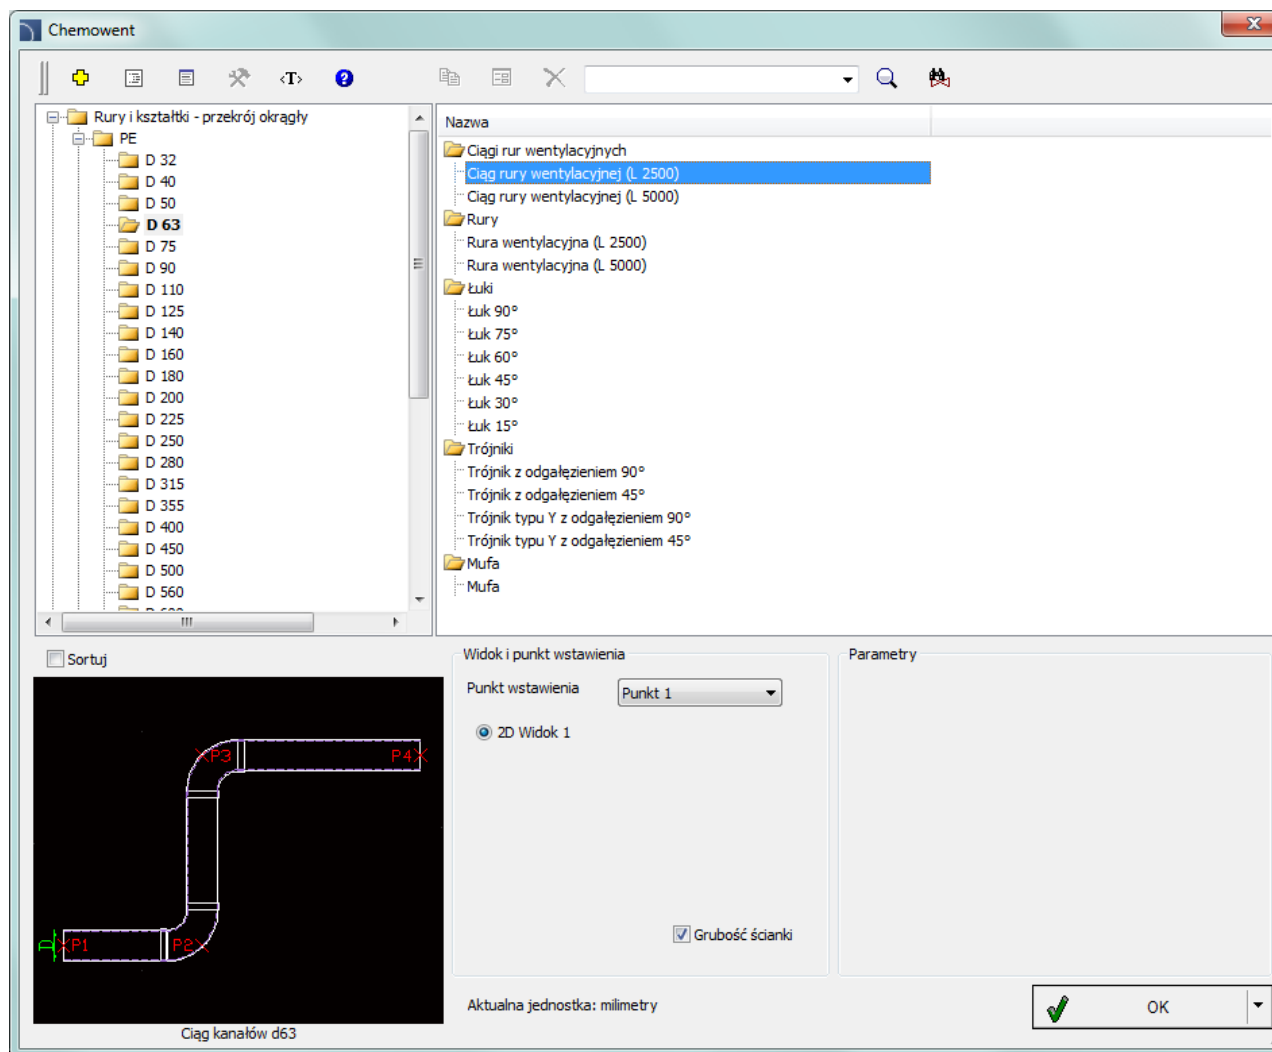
Chemowent

Rury i kształtki - przekrój okrągły
PE
D 32
D 40
D 50
D 63
D 75
D 90
D 110
D 125
D 140
D 160
D 180
D 200
D 225
D 250
D 280
D 315
D 355
D 400
D 450
D 500
D 560

Nazwa
Ciągi rur wentylacyjnych
Ciąg rury wentylacyjnej (L 2500)
Ciąg rury wentylacyjnej (L 5000)
Rury
Rura wentylacyjna (L 2500)
Rura wentylacyjna (L 5000)
Łuki
Łuk 90°
Łuk 75°
Łuk 60°
Łuk 45°
Łuk 30°
Łuk 15°
Trójniki
Trójnik z odgałęzieniem 90°
Trójnik z odgałęzieniem 45°
Trójnik typu Y z odgałęzieniem 90°
Trójnik typu Y z odgałęzieniem 45°
Mufa
Mufa

Sortuj

P3 P4 P1 P2

Ciąg kanałów d63

Widok i punkt wstawienia
Punkt wstawienia
Punkt 1
2D Widok 1
Grubość ścianki

Parametry

Aktualna jednostka: milimetry

OK